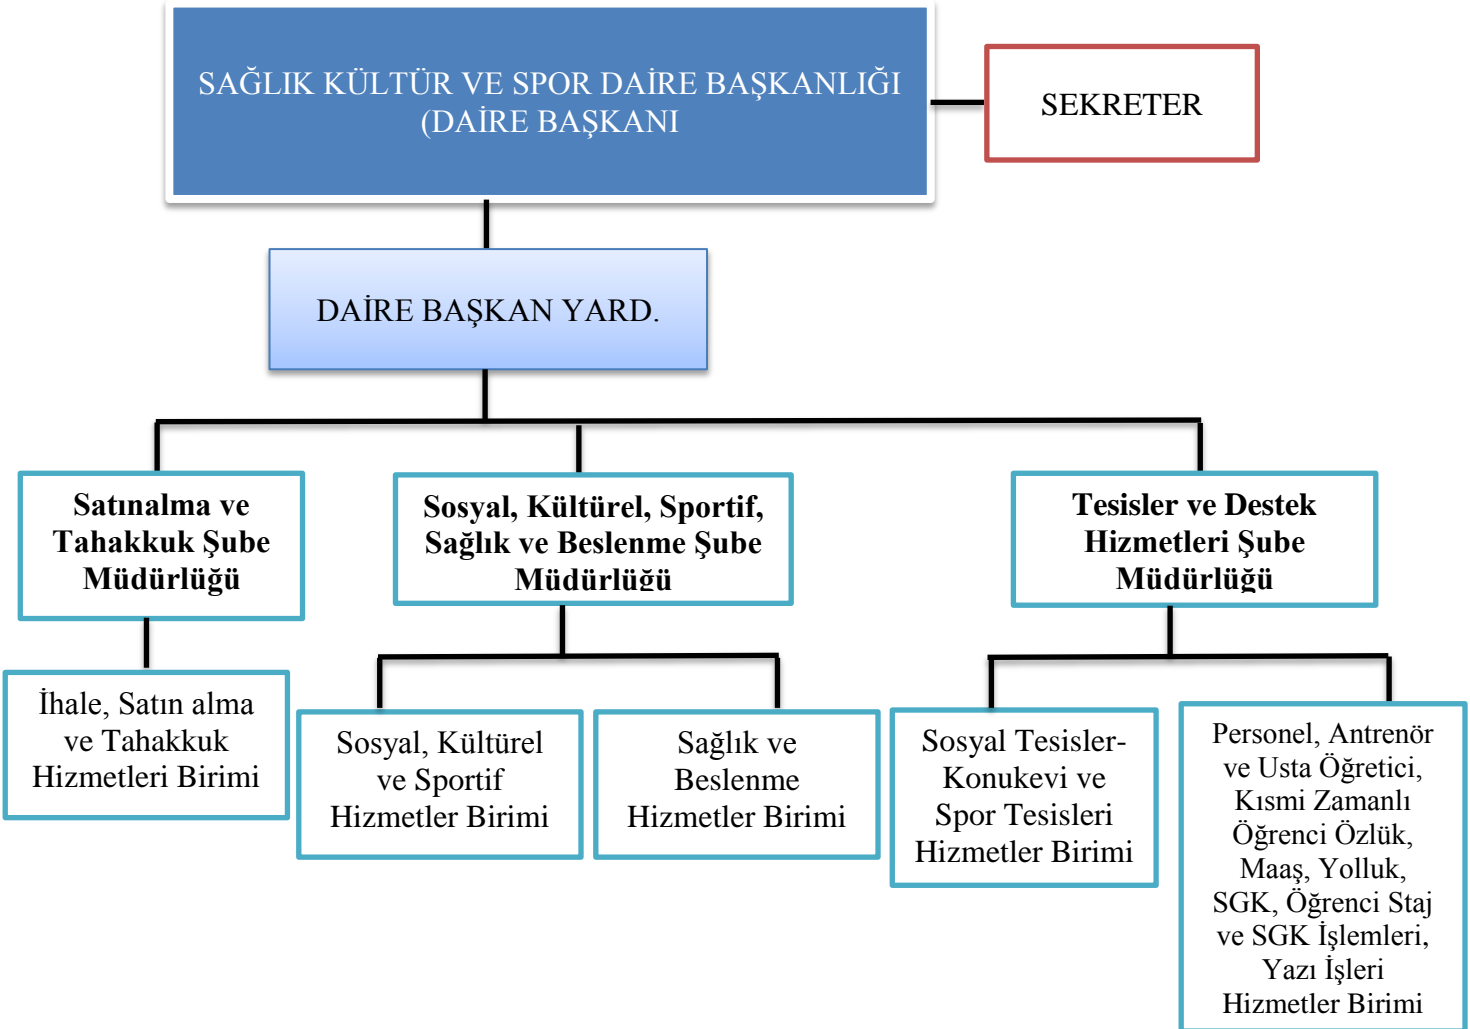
SAĞLIK KÜLTÜR VE SPOR DAİRE BAŞKANLIĞI (DAİRE BAŞKANI

SEKRETER

DAİRE BAŞKAN YARD.

Satınalma ve Tahakkuk Şube Müdürlüğü

Sosyal, Kültürel, Sportif, Sağlık ve Beslenme Şube Müdürlüğü

Tesisler ve Destek Hizmetleri Şube Müdürlüğü

İhale, Satın alma ve Tahakkuk Hizmetleri Birimi

Sosyal, Kültürel ve Sportif Hizmetler Birimi

Sağlık ve Beslenme Hizmetler Birimi

Sosyal Tesisler-Konukevi ve Spor Tesisleri Hizmetler Birimi

Personel, Antrenör ve Usta Öğretici, Kısmi Zamanlı Öğrenci Özlük, Maaş, Yolluk, SGK, Öğrenci Staj ve SGK İşlemleri, Yazı İşleri Hizmetler Birimi